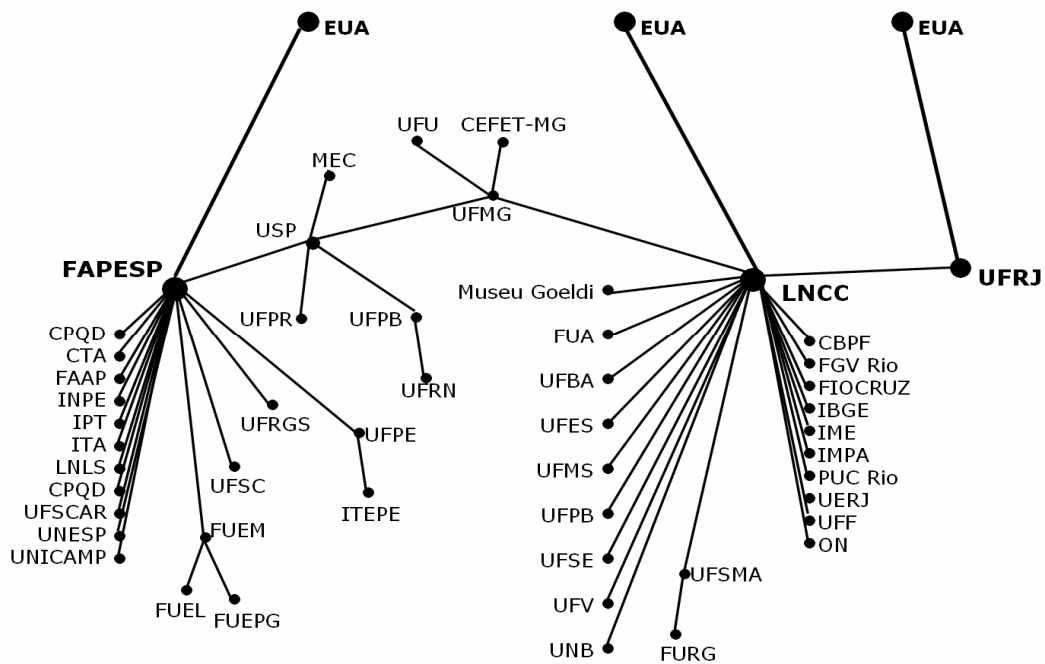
EUA
EUA
EUA
UFU
CEFET-MG
MEC
UFMG
USP
FAPESP
UFRJ
LNCC
Museu Goeldi
UFPR
UFPB
FUA
UFRN
UFBA
UFRGS
UFPE
UFES
UFMS
UFSC
ITEPE
UFPB
FUEM
UFSE
UFSMA
UFV
FUEL
FUEPG
UNB
FURG
CPQD
CTA
FAAP
INPE
IPT
ITA
LNLS
CPQD
UFSCAR
UNESP
UNICAMP
CBPF
FGV Rio
FIOCRUZ
IBGE
IME
IMPA
PUC Rio
UERJ
UFF
ON